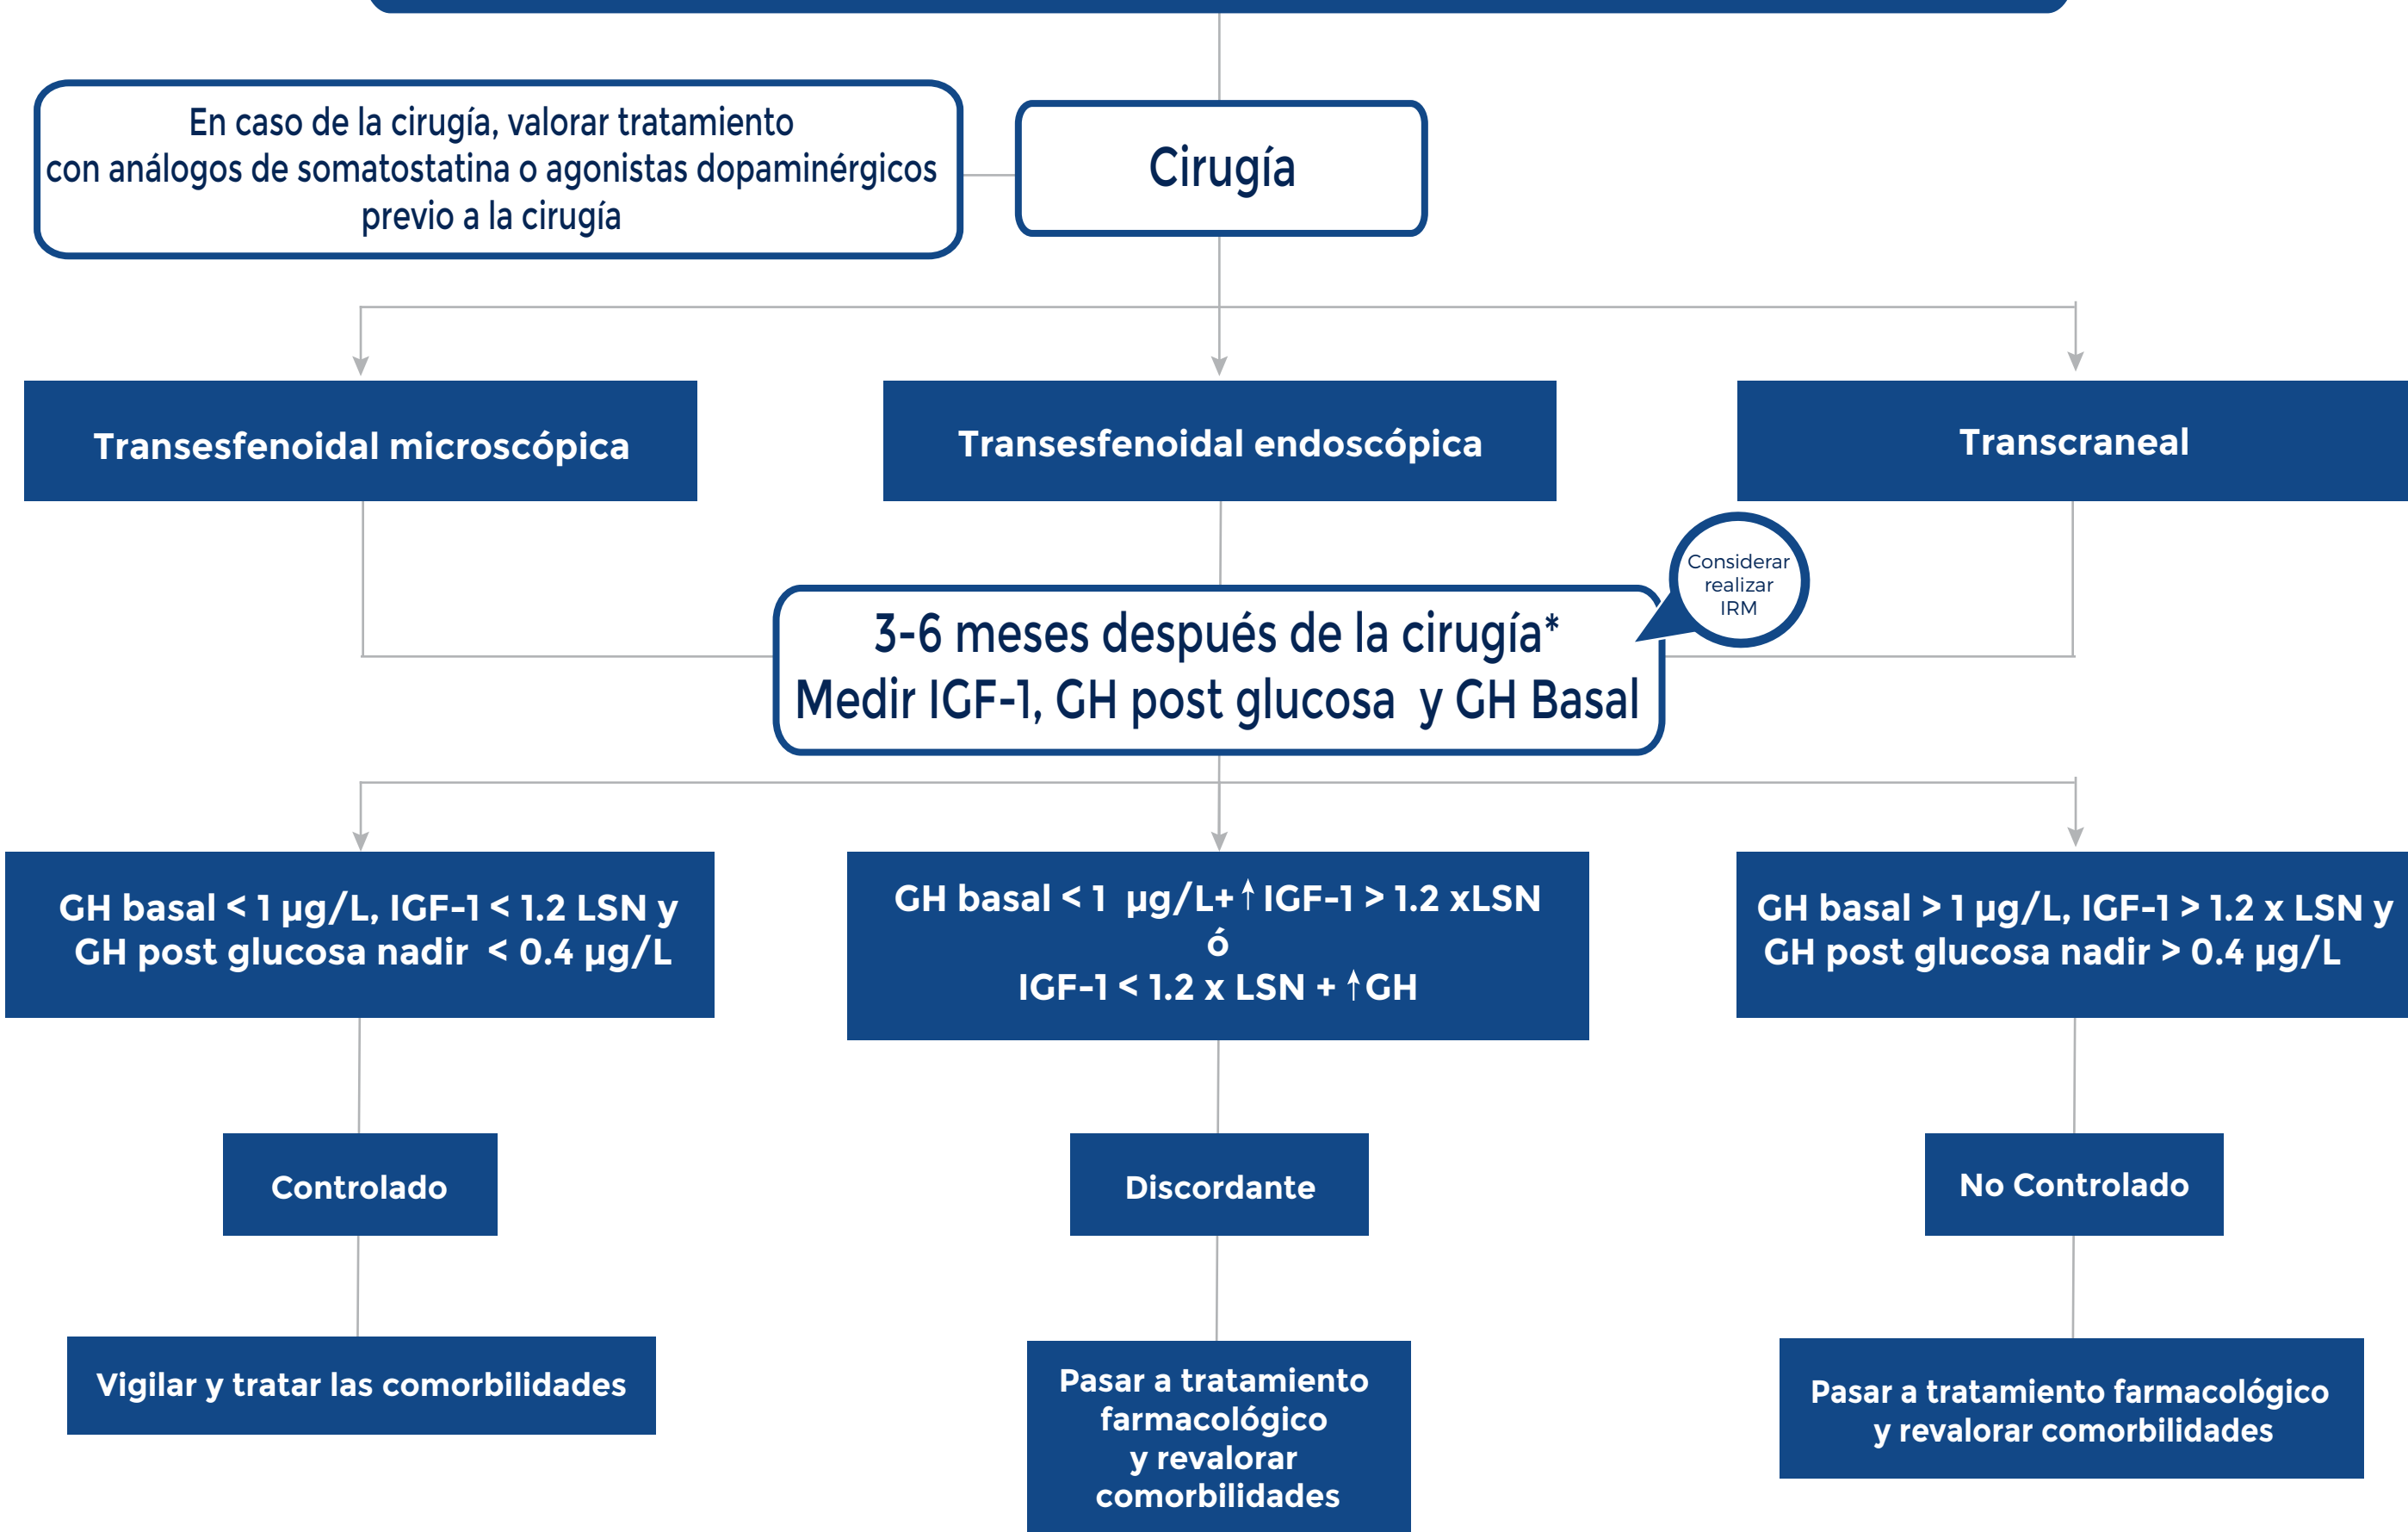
En caso de la cirugía, valorar tratamiento con análogos de somatostatina o agonistas dopaminérgicos previo a la cirugía

Cirugía

Transesfenoidal microscópica

Transesfenoidal endoscópica

Transcraneal

Considerar realizar IRM

3-6 meses después de la cirugía*
Medir IGF-1, GH post glucosa y GH Basal

GH basal < 1 µg/L, IGF-1 < 1.2 LSN y GH post glucosa nadir < 0.4 µg/L

GH basal < 1 µg/L+ ↑ IGF-1 > 1.2 xLSN
ó
IGF-1 < 1.2 x LSN + ↑GH

GH basal > 1 µg/L, IGF-1 > 1.2 x LSN y GH post glucosa nadir > 0.4 µg/L

Controlado

Discordante

No Controlado

Vigilar y tratar las comorbilidades

Pasar a tratamiento farmacológico y revalorar comorbilidades

Pasar a tratamiento farmacológico y revalorar comorbilidades